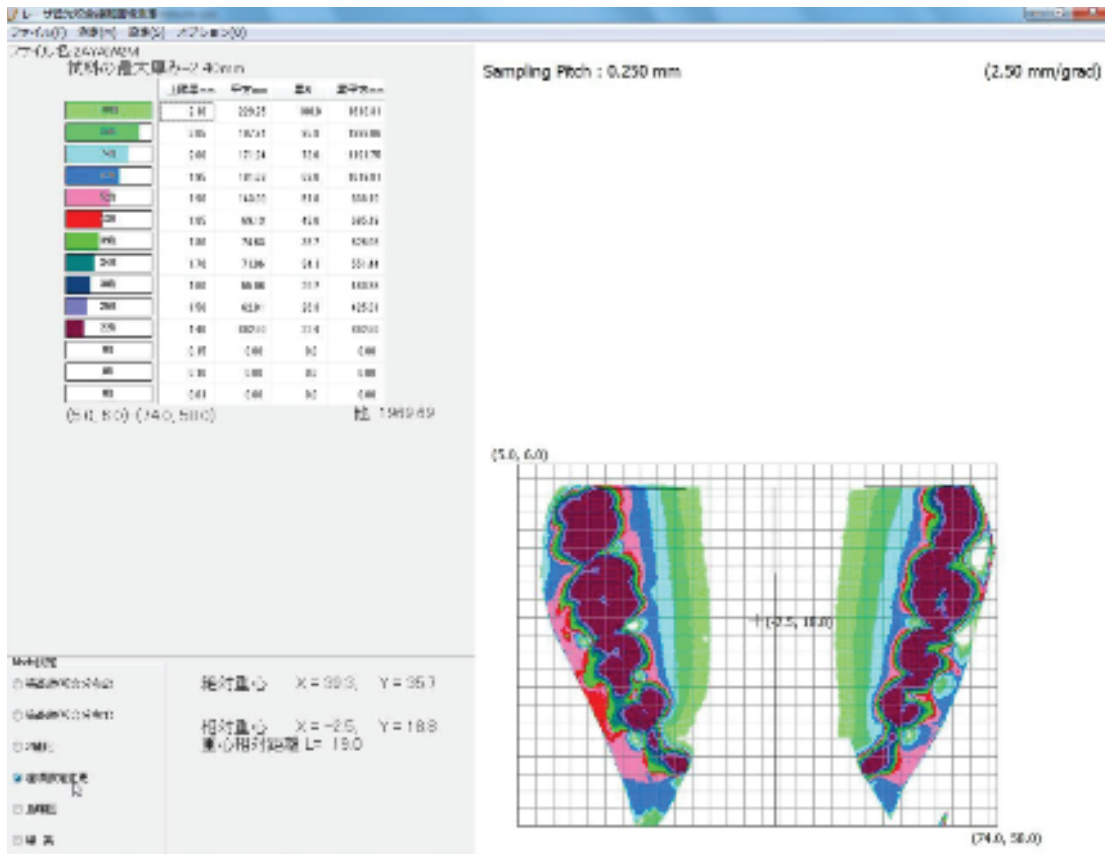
レーザ光穴の断面測定検査

ファイル(F) 表示(V) 設定(S) オプション(O)

ファイル名:24YAIM2M

試料の最大厚み=2.40mm

| | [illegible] | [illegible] | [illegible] | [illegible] |
|---|---|---|---|---|
| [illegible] | 2.40 | 229.25 | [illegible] | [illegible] |
| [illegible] | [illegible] | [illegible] | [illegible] | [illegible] |
| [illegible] | 2.00 | 171.26 | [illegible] | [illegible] |
| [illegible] | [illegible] | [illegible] | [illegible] | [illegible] |
| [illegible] | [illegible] | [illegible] | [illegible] | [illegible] |
| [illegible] | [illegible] | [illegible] | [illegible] | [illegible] |
| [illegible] | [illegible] | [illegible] | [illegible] | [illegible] |
| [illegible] | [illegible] | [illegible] | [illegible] | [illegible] |
| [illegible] | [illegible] | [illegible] | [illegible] | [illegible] |
| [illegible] | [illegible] | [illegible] | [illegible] | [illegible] |
| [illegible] | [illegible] | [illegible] | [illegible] | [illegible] |
| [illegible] | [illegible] | 0.00 | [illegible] | 0.00 |
| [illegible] | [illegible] | 0.00 | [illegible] | 0.00 |
| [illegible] | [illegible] | 0.00 | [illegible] | 0.00 |

(5.0, 6.0) (74.0, 50.0)

総 1969.69

Sampling Pitch : 0.250 mm

(2.50 mm/grad)

(5.0, 6.0)

+(-2.5, 18.8)

(74.0, 50.0)

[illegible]

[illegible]

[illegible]

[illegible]

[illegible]

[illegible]

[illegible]

絶対重心 X = 39.3, Y = 35.7

相対重心 X = -2.5, Y = 18.8
重心相対距離 L= 19.0